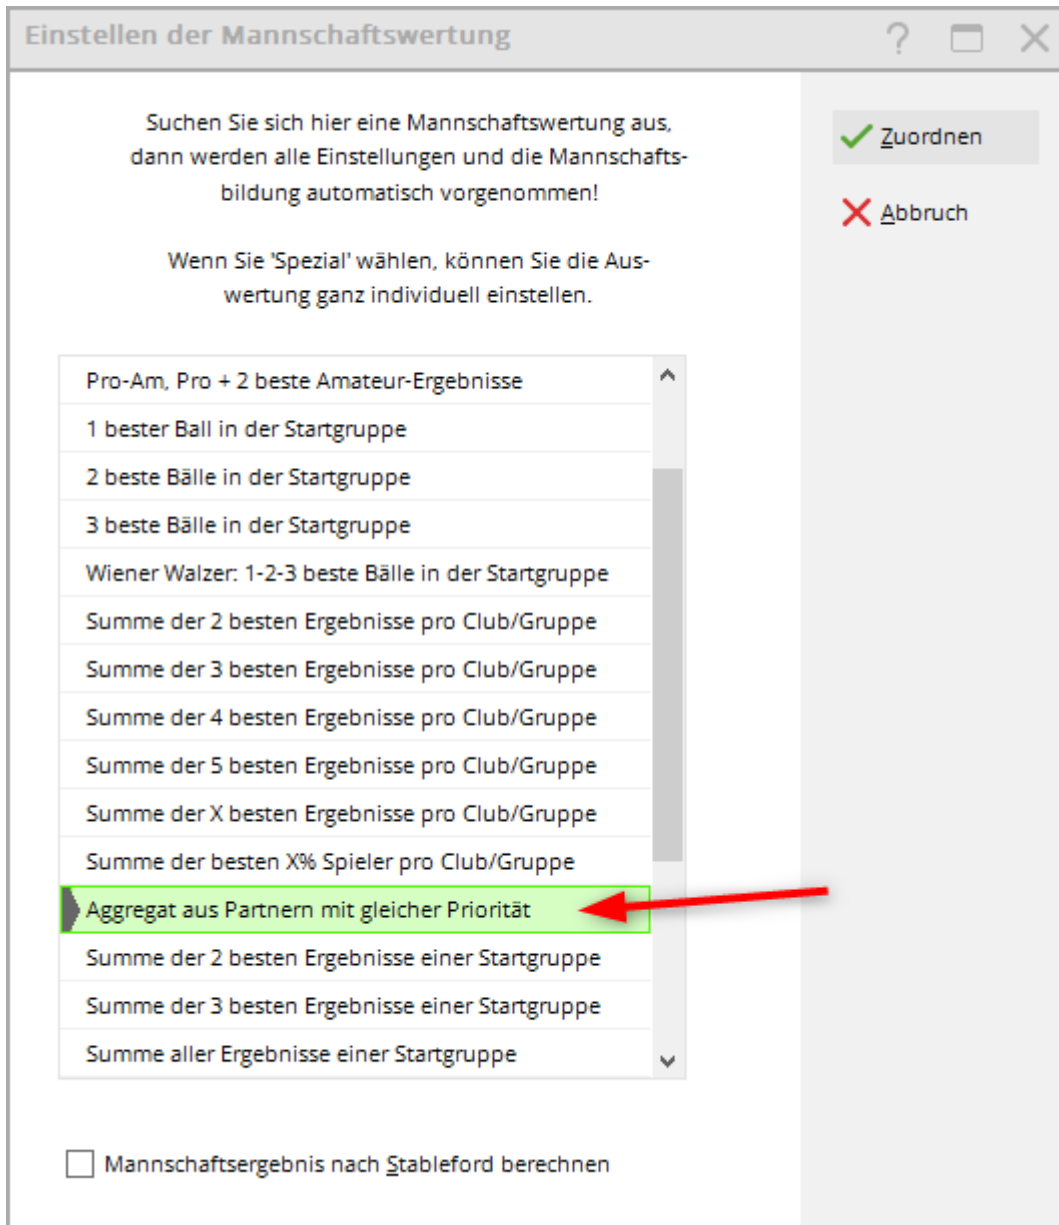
Einstellen der Mannschaftswertung

?

Suchen Sie sich hier eine Mannschaftswertung aus, dann werden alle Einstellungen und die Mannschaftsbildung automatisch vorgenommen!

Wenn Sie 'Spezial' wählen, können Sie die Auswertung ganz individuell einstellen.

Pro-Am, Pro + 2 beste Amateur-Ergebnisse
1 bester Ball in der Startgruppe
2 beste Bälle in der Startgruppe
3 beste Bälle in der Startgruppe
Wiener Walzer: 1-2-3 beste Bälle in der Startgruppe
Summe der 2 besten Ergebnisse pro Club/Gruppe
Summe der 3 besten Ergebnisse pro Club/Gruppe
Summe der 4 besten Ergebnisse pro Club/Gruppe
Summe der 5 besten Ergebnisse pro Club/Gruppe
Summe der X besten Ergebnisse pro Club/Gruppe
Summe der besten X% Spieler pro Club/Gruppe
Aggregat aus Partnern mit gleicher Priorität
Summe der 2 besten Ergebnisse einer Startgruppe
Summe der 3 besten Ergebnisse einer Startgruppe
Summe aller Ergebnisse einer Startgruppe

Mannschaftsergebnis nach Stableford berechnen

Zuordnen
Abbruch